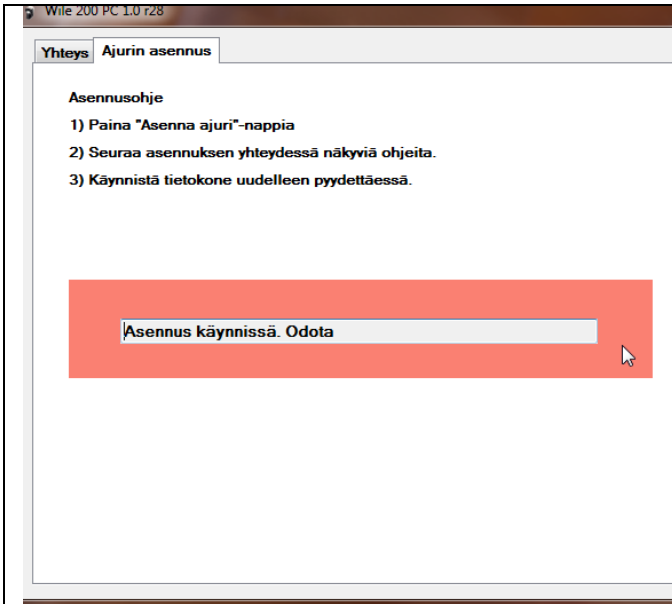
Wile 200 PC 1.0 r28

Yhteys

Ajurin asennus

Asennusohje

1) Paina "Asenna ajuri"-nappia

2) Seuraa asennuksen yhteydessä näkyviä ohjeita.

3) Käynnistä tietokone uudelleen pyydettäessä.

Asennus käynnissä. Odota